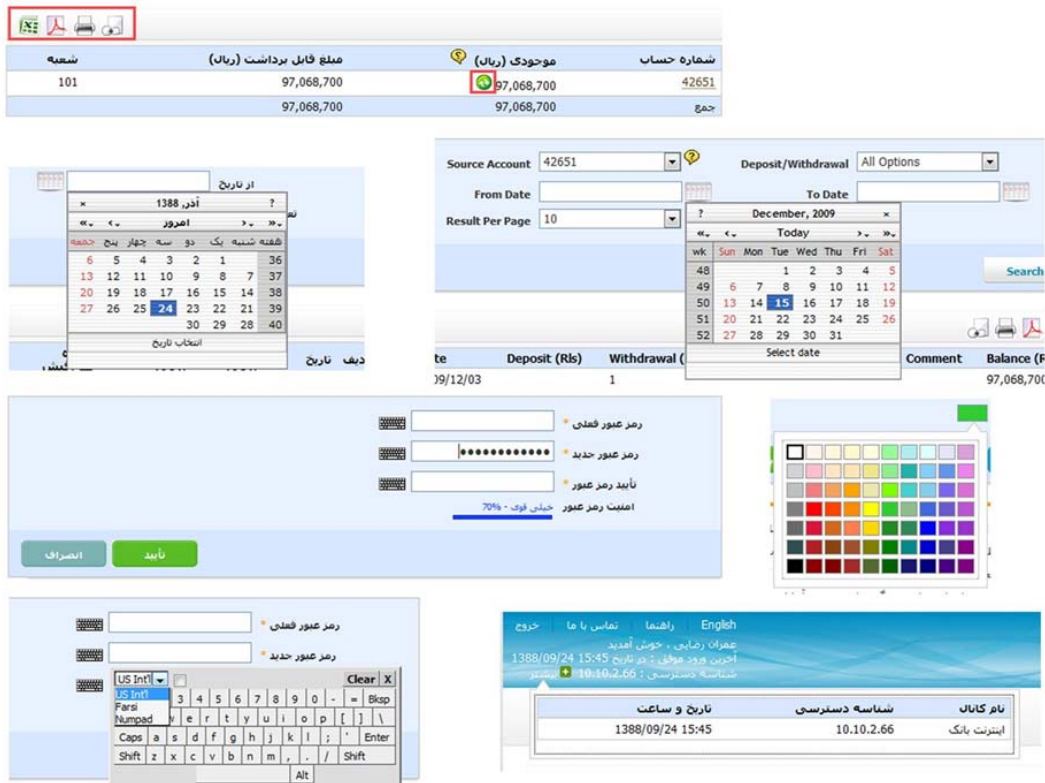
| شماره حساب | موجودی (ریال) | مبلغ قابل برداشت (ریال) | شعبه |
|---|---|---|---|
| 42651 | 97,068,700 | 97,068,700 | 101 |
| جمع | 97,068,700 | 97,068,700 | |

از تاریخ

? آذر، 1388 ×
«. ‹. امروز ›. ».
شنبه یک دو سه چهار پنج جمعه

| | | | | | | | |
|---|---|---|---|---|---|---|---|
| 36 | 1 | 2 | 3 | 4 | 5 | 6 | |
| 37 | 7 | 8 | 9 | 10 | 11 | 12 | 13 |
| 38 | 14 | 15 | 16 | 17 | 18 | 19 | 20 |
| 39 | 21 | 22 | 23 | 24 | 25 | 26 | 27 |
| 40 | 28 | 29 | 30 | | | | |

انتخاب تاریخ

ردیف تاریخ

Source Account 42651
Deposit/Withdrawal All Options
From Date
To Date
Result Per Page 10

? December, 2009 ×
«. ‹. Today ›. ».

| wk | Sun | Mon | Tue | Wed | Thu | Fri | Sat |
|---|---|---|---|---|---|---|---|
| 48 | | | 1 | 2 | 3 | 4 | 5 |
| 49 | 6 | 7 | 8 | 9 | 10 | 11 | 12 |
| 50 | 13 | 14 | 15 | 16 | 17 | 18 | 19 |
| 51 | 20 | 21 | 22 | 23 | 24 | 25 | 26 |
| 52 | 27 | 28 | 29 | 30 | 31 | | |

Select date

Search

te Deposit (Rls) Withdrawal ( Comment Balance (R
09/12/03 1 97,068,700

رمز عبور فعلی *
رمز عبور جدید * ••••••••••••
تأیید رمز عبور *
امنیت رمز عبور خیلی قوی - 70%

تأیید انصراف

رمز عبور فعلی *
رمز عبور جدید *

US Int'l
US Int'l
Farsi
Numpad
Clear X
3 4 5 6 7 8 9 0 - = Bksp
w e r t y u i o p [ ] \
Caps a s d f g h j k l ; ' Enter
Shift z x c v b n m , . / Shift
Alt

English راهنما تماس با ما خروج
عمران رضایی ، خوش آمدید
آخرین ورود موفق : در تاریخ 15:45 1388/09/24
شناسه دسترسی : 10.10.2.66 بیشتر

| نام کانال | شناسه دسترسی | تاریخ و ساعت |
|---|---|---|
| اینترنت بانک | 10.10.2.66 | 1388/09/24 15:45 |